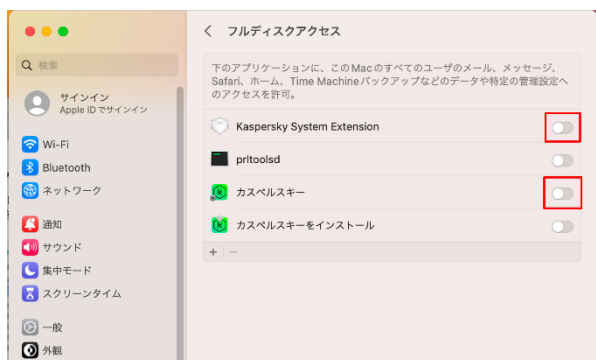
Q 検索

サインイン
Apple IDでサインイン

Wi-Fi
Bluetooth
ネットワーク

通知
サウンド
集中モード
スクリーンタイム

一般
外観

< フルディスクアクセス

下のアプリケーションに、このMacのすべてのユーザのメール、メッセージ、Safari、ホーム、Time Machineバックアップなどのデータや特定の管理設定へのアクセスを許可。

Kaspersky System Extension
prltoolsd
カスペルスキー
カスペルスキーをインストール

+ −